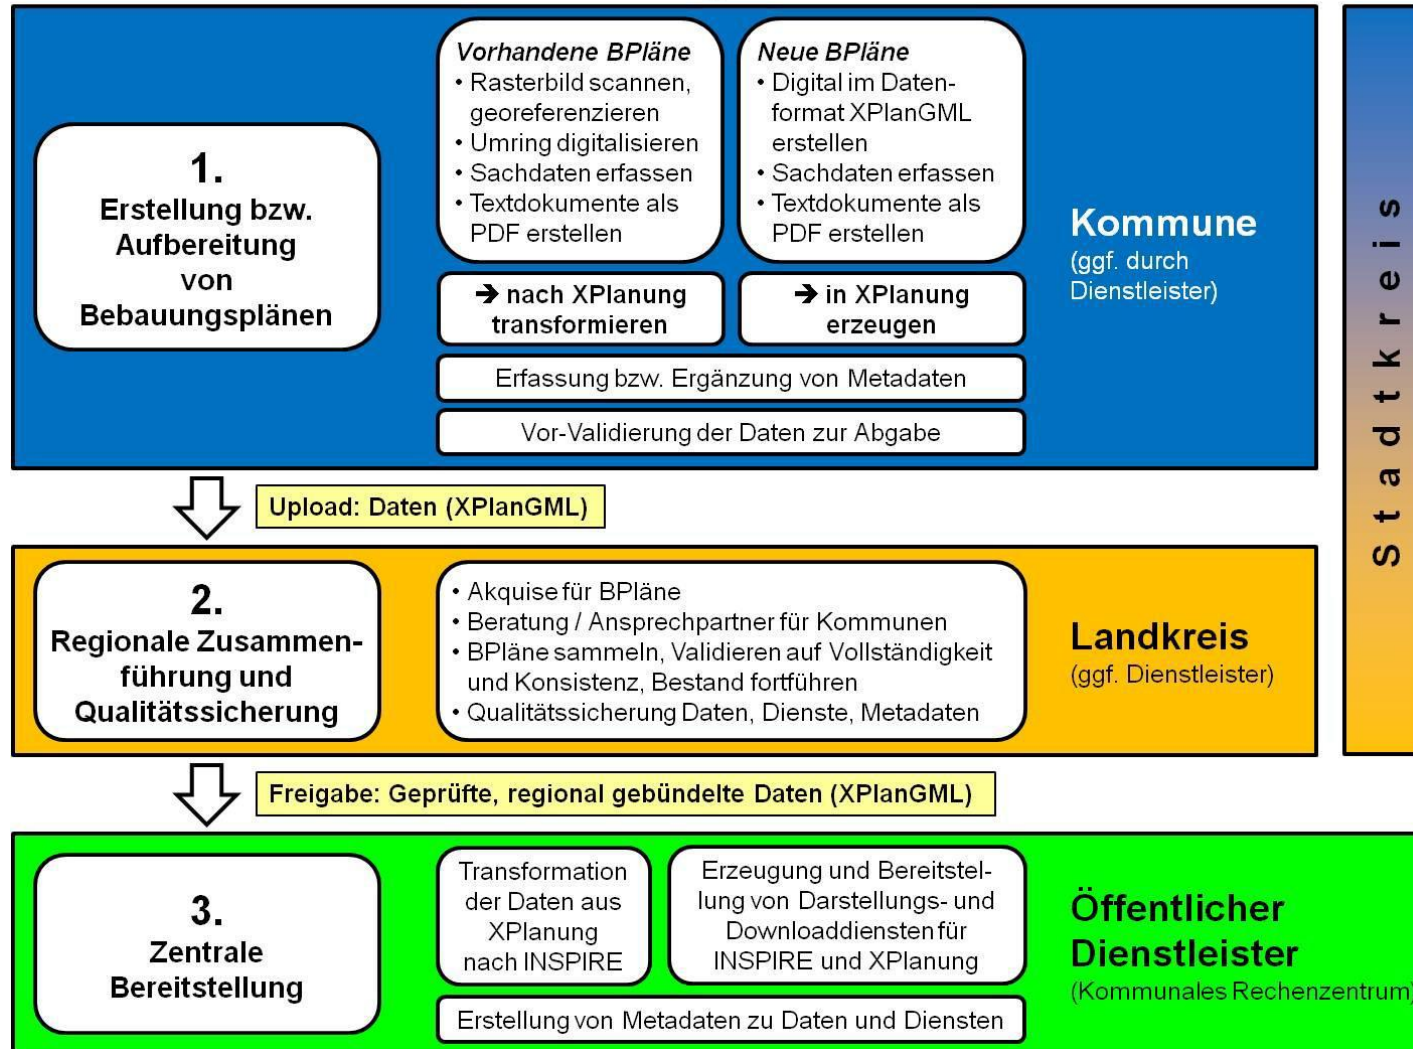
1.
Erstellung bzw. Aufbereitung von Bebauungsplänen

Vorhandene BPläne
• Rasterbild scannen, georeferenzieren
• Umring digitalisieren
• Sachdaten erfassen
• Textdokumente als PDF erstellen

Neue BPläne
• Digital im Datenformat XPlanGML erstellen
• Sachdaten erfassen
• Textdokumente als PDF erstellen

➔ nach XPlanung transformieren

➔ in XPlanung erzeugen

Erfassung bzw. Ergänzung von Metadaten

Vor-Validierung der Daten zur Abgabe

Kommune
(ggf. durch Dienstleister)

Stadtkreis

Upload: Daten (XPlanGML)

2.
Regionale Zusammenführung und Qualitätssicherung

• Akquise für BPläne
• Beratung / Ansprechpartner für Kommunen
• BPläne sammeln, Validieren auf Vollständigkeit und Konsistenz, Bestand fortführen
• Qualitätssicherung Daten, Dienste, Metadaten

Landkreis
(ggf. Dienstleister)

Freigabe: Geprüfte, regional gebündelte Daten (XPlanGML)

3.
Zentrale Bereitstellung

Transformation der Daten aus XPlanung nach INSPIRE

Erzeugung und Bereitstellung von Darstellungs- und Downloaddiensten für INSPIRE und XPlanung

Erstellung von Metadaten zu Daten und Diensten

Öffentlicher Dienstleister
(Kommunales Rechenzentrum)